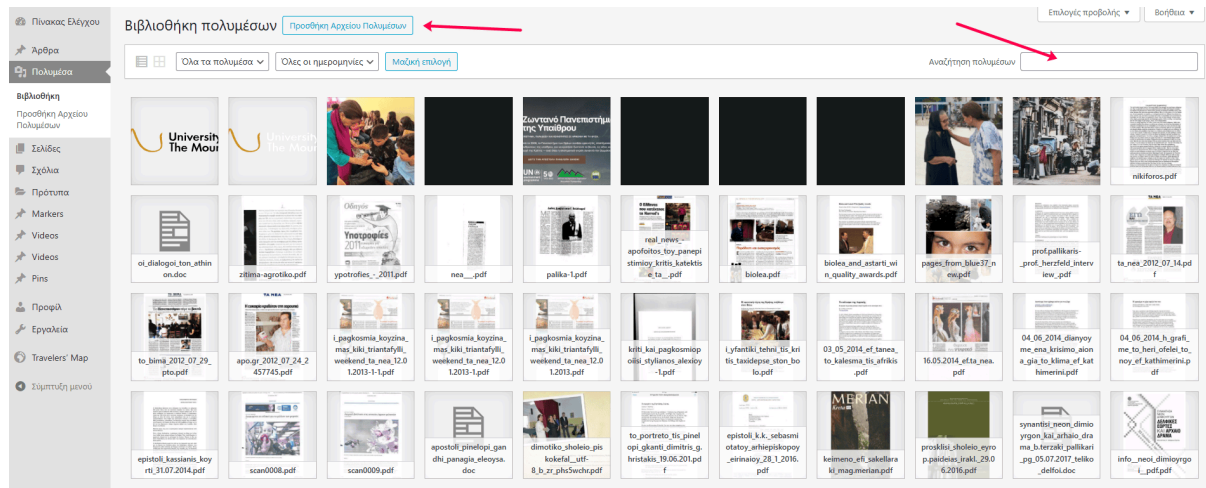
Πίνακας Ελέγχου
Άρθρα
Πολυμέσα
Βιβλιοθήκη
Προσθήκη Αρχείου Πολυμέσων
Σελίδες
Σχόλια
Πρότυπα
Markers
Videos
Videos
Pins
Προφίλ
Εργαλεία
Travelers' Map
Σύμπτυξη μενού

Βιβλιοθήκη πολυμέσων
Προσθήκη Αρχείου Πολυμέσων
Επιλογές προβολής ▾
Βοήθεια ▾

Όλα τα πολυμέσα
Όλες οι ημερομηνίες
Μαζική επιλογή
Αναζήτηση πολυμέσων

University The Moun
University The Moun
Ζωντανό Πανεπιστήμιο της Υπαίθρου
nikiforos.pdf

oi_dialogoi_ton_athinon.doc
zitima-agrotiko.pdf
Υποτροφίες 2011
ypotrofies_-_2011.pdf
nea___.pdf
palika-1.pdf
real_news_-apofoitos_toy_panepistimioy_kritis_katektise_ta_...
biolea.pdf
biolea_and_astarti_win_quality_awards.pdf
pages_from_blue37_new.pdf
prof.pallikaris-_prof_herzfeld_interview_.pdf
ta_nea_2012_07_14.pdf

to_bima_2012_07_29_pto.pdf
apo.gr_2012_07_24_2457745.pdf
i_pagkosmia_koyzina_mas_kiki_triantafylli_weekend_ta_nea_12.01.2013-1-1.pdf
i_pagkosmia_koyzina_mas_kiki_triantafylli_weekend_ta_nea_12.01.2013-1.pdf
i_pagkosmia_koyzina_mas_kiki_triantafylli_weekend_ta_nea_12.01.2013.pdf
kriti_kai_pagkosmiopoiisi_stylianos_alexioy-1.pdf
i_yfantiki_tehni_tis_kritis_taxidepse_ston_bolo.pdf
03_05_2014_ef_tanea_to_kalesma_tis_afrikis.pdf
16.05.2014_ef.ta_nea.pdf
04_06_2014_dianyoyme_ena_krisimo_aiona_gia_to_klima_ef_kathimerini.pdf
04_06_2014_h_grafi_me_to_heri_ofelei_to_noy_ef_kathimerini.pdf

epistoli_kassianis_koyrti_31.07.2014.pdf
scan0008.pdf
scan0009.pdf
apostoli_pinelopi_gandhi_panagia_eleoysa.doc
dimotiko_sholeio_piskokefal__utf-8_b_zr_phs5wchr.pdf
to_portreto_tis_pinelopi_gkanti_dimitris_ghristakis_19.06.201.pdf
epistoli_k.k._sebasmiotatoy_arhiepiskopoy_eirinaioy_28_1_2016.pdf
MERIAN
keimeno_efi_sakellaraki_mag.merian.pdf
prosklisi_sholeio_eyropaideias_iraki_29.06.2016.pdf
synantisi_neon_dimioyrgon_kai_arhaio_drama_b.terzaki_pallikari_pg_05.07.2017_teliko_delfoi.doc
info__neoi_dimioyrgoi__pdf.pdf